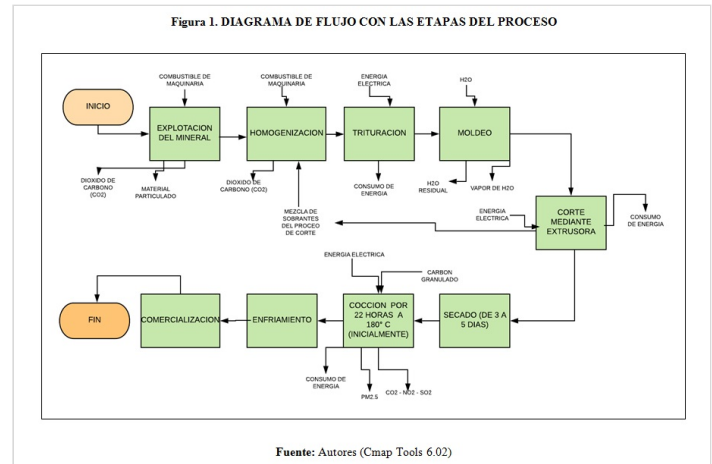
Figura 1. DIAGRAMA DE FLUJO CON LAS ETAPAS DEL PROCESO

COMBUSTIBLE DE MAQUINARIA

COMBUSTIBLE DE MAQUINARIA

ENERGIA ELECTRICA

H2O

INICIO

EXPLOTACION DEL MINERAL

HOMOGENIZACION

TRITURACION

MOLDEO

DIOXIDO DE CARBONO (CO2)

MATERIAL PARTICULADO

DIOXIDO DE CARBONO (CO2)

CONSUMO DE ENERGIA

H2O RESIDUAL

VAPOR DE H2O

MEZCLA DE SOBRANTES DEL PROCEO DE CORTE

ENERGIA ELECTRICA

CORTE MEDIANTE EXTRUSORA

CONSUMO DE ENERGIA

ENERGIA ELECTRICA

CARBON GRANULADO

FIN

COMERCIALIZACION

ENFRIAMIENTO

COCCION POR 22 HORAS A 180° C (INICIALMENTE)

SECADO (DE 3 A 5 DIAS)

CONSUMO DE ENERGIA

PM2.5

CO2 - NO2 - SO2

Fuente: Autores (Cmap Tools 6.02)